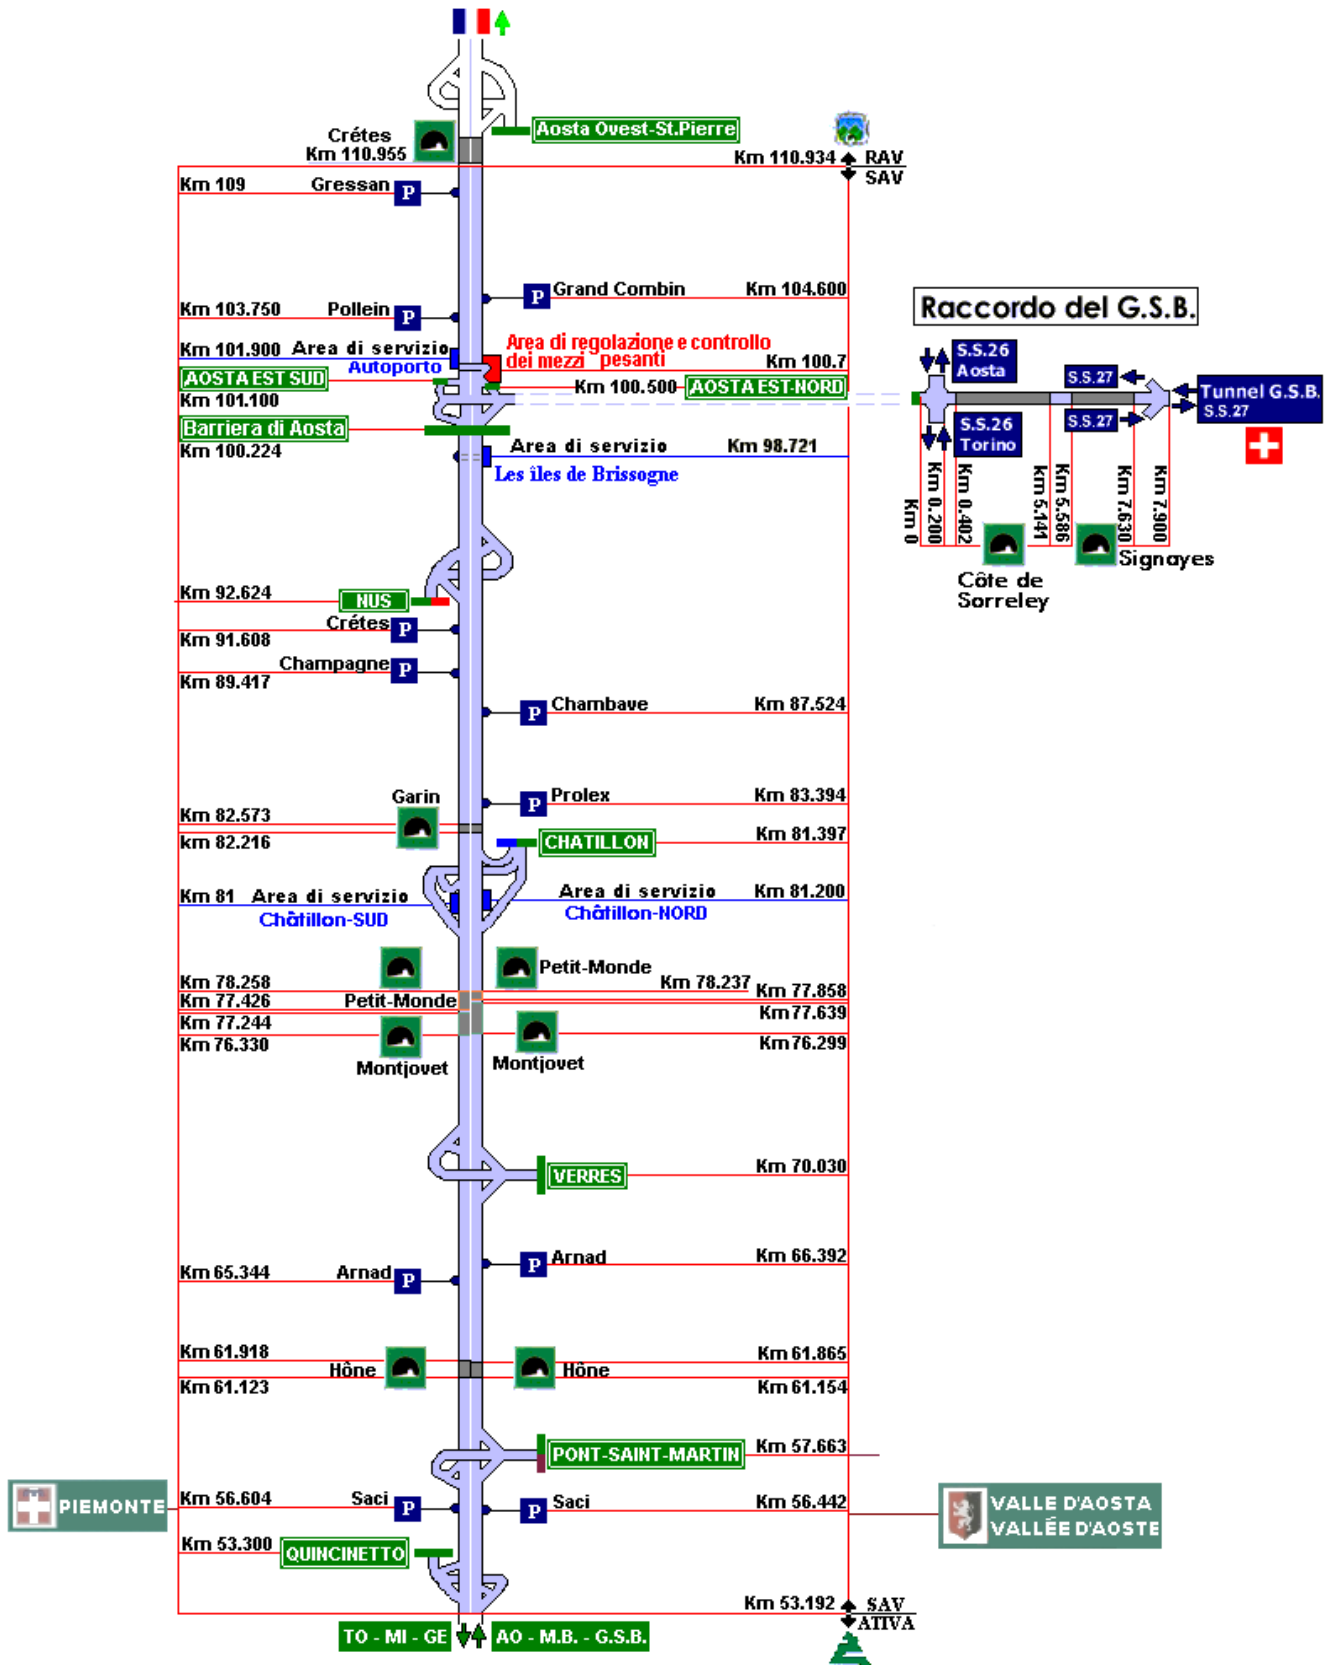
Crétes
Km 110.955
Aosta Ovest-St.Pierre
Km 110.934 RAV
SAV
Km 109 Gressan P
P Grand Combin Km 104.600
Km 103.750 Pollein P
Raccordo del G.S.B.
Km 101.900 Area di servizio
Autoporto
Area di regolazione e controllo dei mezzi pesanti
Km 100.7
AOSTA EST SUD
Km 101.100
Km 100.500 AOSTA EST-NORD
S.S.26 Aosta
S.S.27
Tunnel G.S.B. S.S.27
S.S.26 Torino
S.S.27
Barriera di Aosta
Km 100.224
Area di servizio Km 98.721
Les îles de Brissogne
Km 0
Km 0.200
Km 0.402
km 5.141
Km 5.586
Km 7.630
Km 7.900
Côte de Sorreley
Signayes
Km 92.624 NUS
Crétes P
Km 91.608
Champagne P
Km 89.417
P Chambave Km 87.524
P Prolex Km 83.394
Garin
Km 82.573
km 82.216
CHATILLON Km 81.397
Km 81 Area di servizio
Châtillon-SUD
Area di servizio Km 81.200
Châtillon-NORD
Km 78.258
Petit-Monde
Km 78.237 Km 77.858
Km 77.426 Petit-Monde
Km 77.244
Km77.639
Km 76.330
Km76.299
Montjovet
Montjovet
VERRES Km 70.030
P Arnad Km 66.392
Km 65.344 Arnad P
Km 61.918
Hône
Km 61.865
Hône
Km 61.123
Km 61.154
PONT-SAINT-MARTIN Km 57.663
PIEMONTE
Km 56.604 Saci P
P Saci Km 56.442
VALLE D'AOSTA VALLÉE D'AOSTE
Km 53.300 QUINCINETTO
Km 53.192 SAV
ATIVA
TO - MI - GE
AO - M.B. - G.S.B.